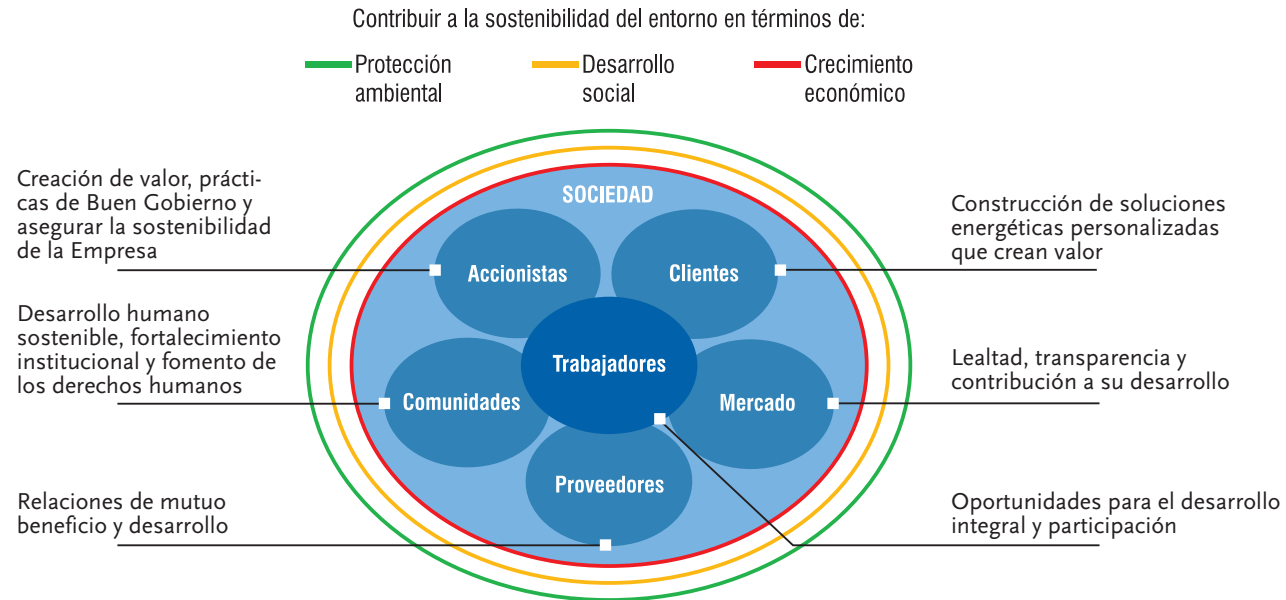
Contribuir a la sostenibilidad del entorno en términos de:

Protección ambiental

Desarrollo social

Crecimiento económico

SOCIEDAD

Creación de valor, prácticas de Buen Gobierno y asegurar la sostenibilidad de la Empresa

Accionistas

Clientes

Construcción de soluciones energéticas personalizadas que crean valor

Desarrollo humano sostenible, fortalecimiento institucional y fomento de los derechos humanos

Trabajadores

Comunidades

Mercado

Lealtad, transparencia y contribución a su desarrollo

Proveedores

Relaciones de mutuo beneficio y desarrollo

Oportunidades para el desarrollo integral y participación